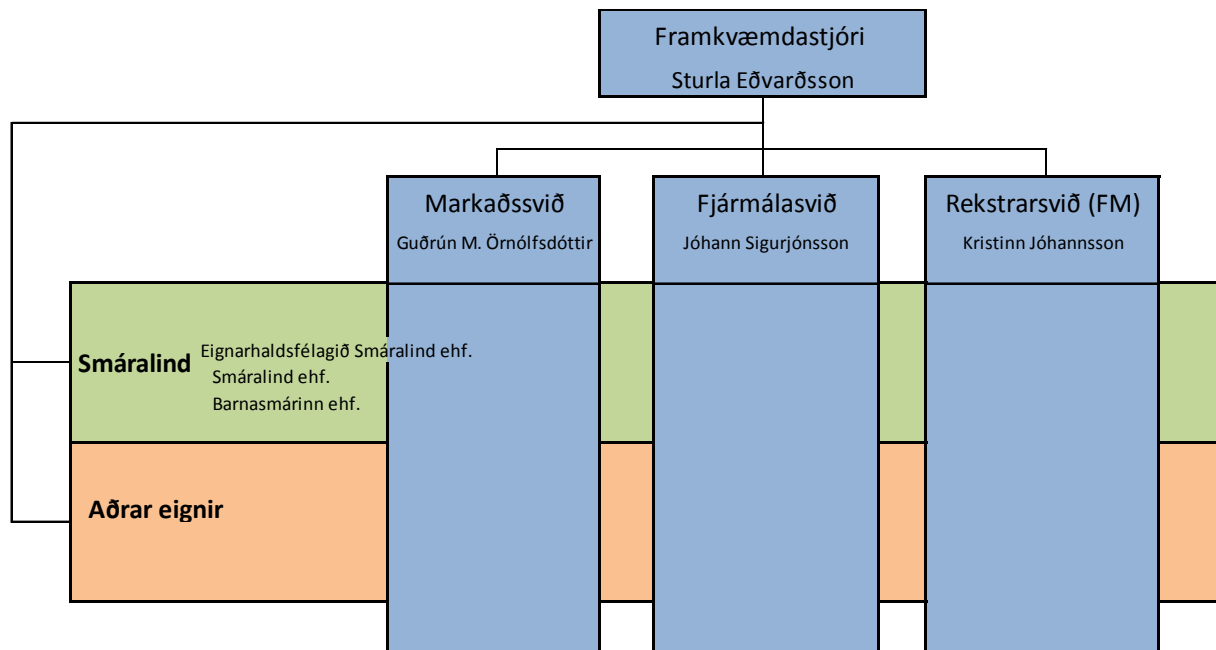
Framkvæmdastjóri
Sturla Eðvarðsson

Markaðssvið
Guðrún M. Örnólfsdóttir

Fjármálasvið
Jóhann Sigurjónsson

Rekstrarsvið (FM)
Kristinn Jóhannsson

Smáralind
Eignarhaldsfélagið Smáralind ehf.
Smáralind ehf.
Barnasmárinn ehf.

Aðrar eignir